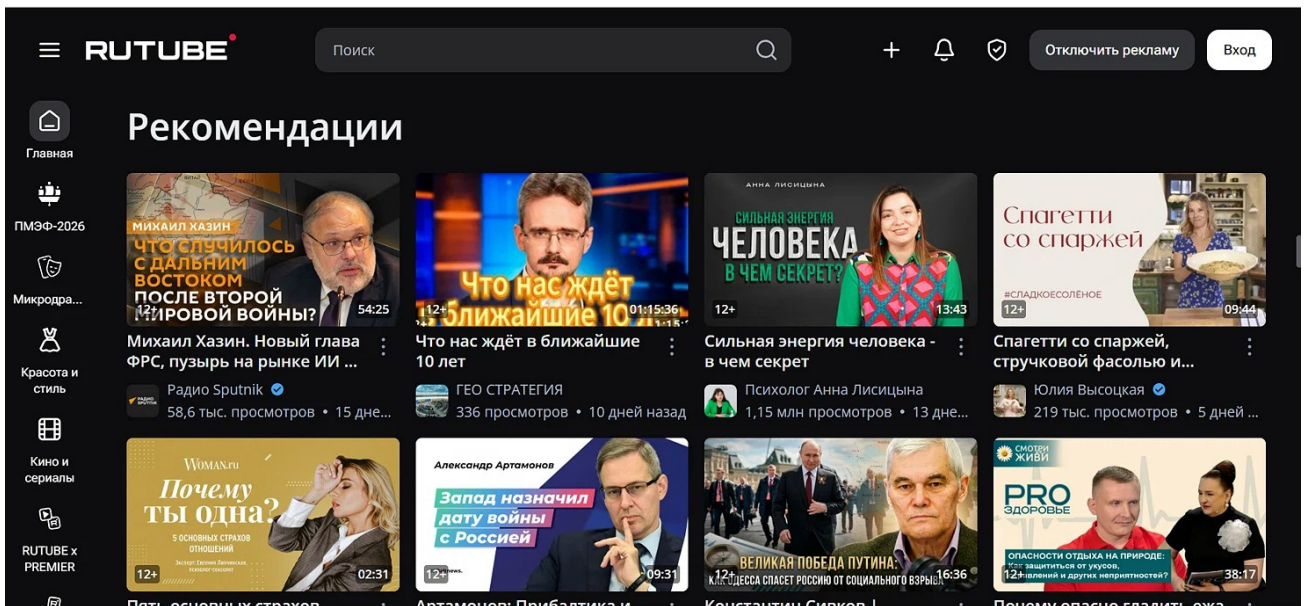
RUTUBE

Поиск

Отключить рекламу

Вход

Главная

ПМЭФ-2026

Микродра...

Красота и стиль

Кино и сериалы

RUTUBE x PREMIER

Рекомендации

МИХАИЛ ХАЗИН
ЧТО СЛУЧИЛОСЬ С ДАЛЬНИМ ВОСТОКОМ ПОСЛЕ ВТОРОЙ МИРОВОЙ ВОЙНЫ?
12+
54:25

Михаил Хазин. Новый глава ФРС, пузырь на рынке ИИ ...

Радио Sputnik
58,6 тыс. просмотров • 15 дне...

Что нас ждёт в ближайшие 10
12+
01:15:36

Что нас ждёт в ближайшие 10 лет

ГЕО СТРАТЕГИЯ
336 просмотров • 10 дней назад

АННА ЛИСИЦЫНА
СИЛЬНАЯ ЭНЕРГИЯ ЧЕЛОВЕКА В ЧЕМ СЕКРЕТ?
12+
13:43

Сильная энергия человека - в чем секрет

Психолог Анна Лисицына
1,15 млн просмотров • 13 дне...

Спагетти со спаржей
#СЛАДКОЕСОЛЁНОЕ
12+
09:44

Спагетти со спаржей, стручковой фасолью и...

Юлия Высоцкая
219 тыс. просмотров • 5 дней ...

WOMAN.ru
Почему ты одна?
5 ОСНОВНЫХ СТРАХОВ ОТНОШЕНИЙ
12+
02:31

Александр Артамонов
Запад назначил дату войны с Россией
12+
09:31

ВЕЛИКАЯ ПОБЕДА ПУТИНА:
КАК ОДЕССА СПАСЕТ РОССИЮ ОТ СОЦИАЛЬНОГО ВЗРЫВА
12+
16:36

СМОТРИ ЖИВИ
PRO ЗДОРОВЬЕ
ОПАСНОСТИ ОТДЫХА НА ПРИРОДЕ:
Как защититься от укусов, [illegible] и других неприятностей?
12+
38:17